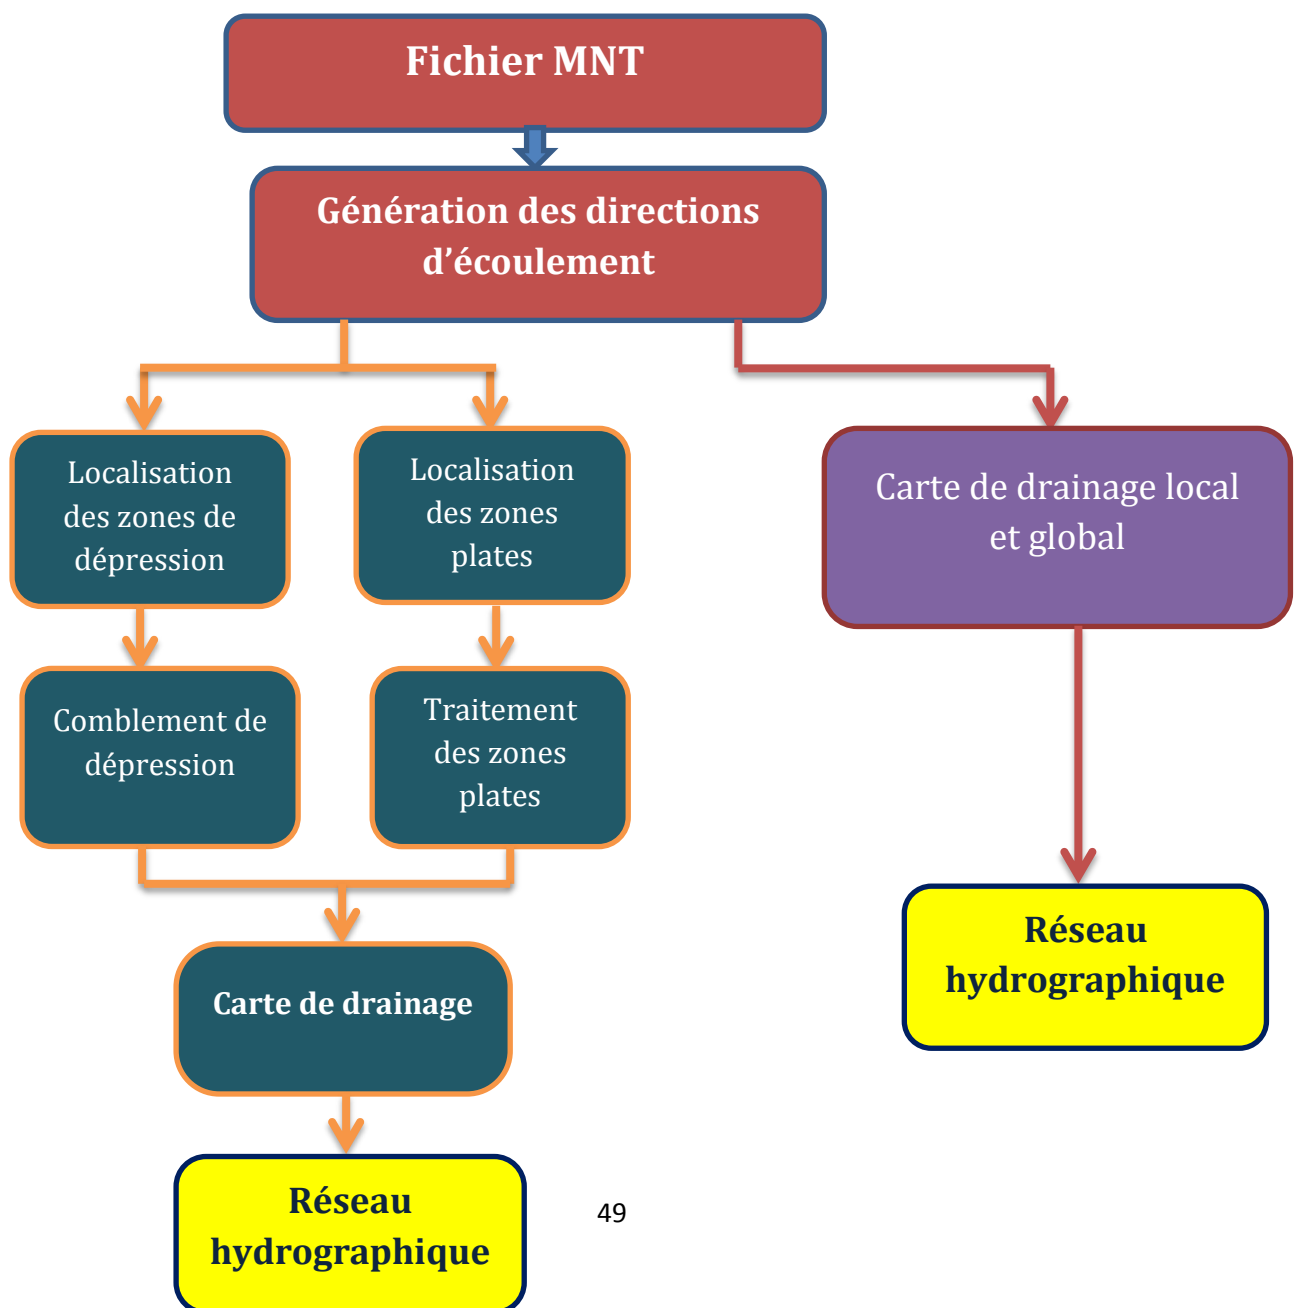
Fichier MNT

Génération des directions d'écoulement

Localisation des zones de dépression

Localisation des zones plates

Carte de drainage local et global

Comblement de dépression

Traitement des zones plates

Réseau hydrographique

Carte de drainage

Réseau hydrographique

49